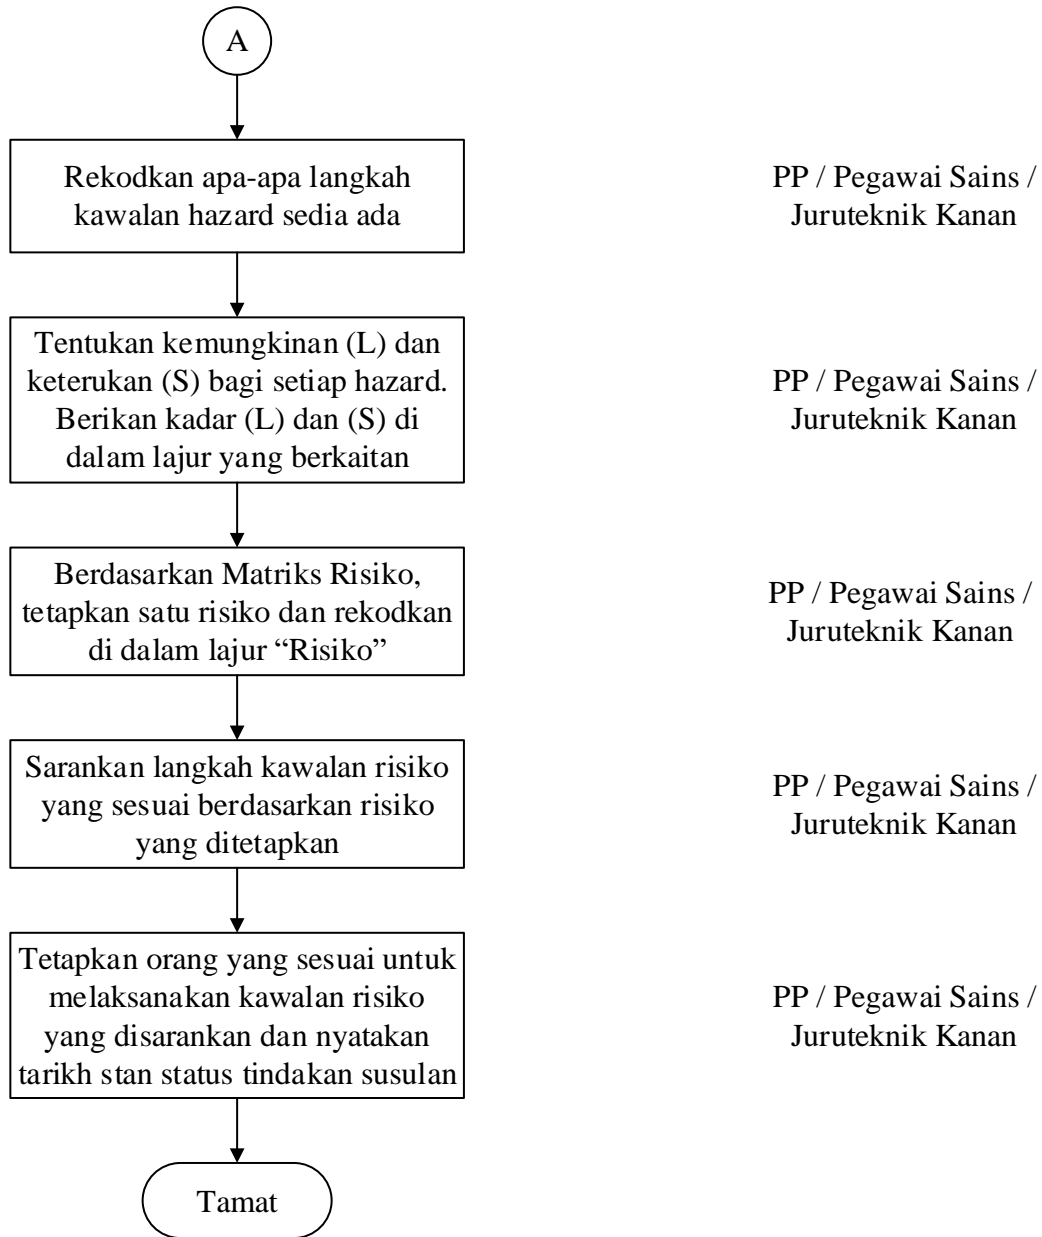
A

Rekodkan apa-apa langkah kawalan hazard sedia ada

PP / Pegawai Sains / Juruteknik Kanan

Tentukan kemungkinan (L) dan keterukan (S) bagi setiap hazard. Berikan kadar (L) dan (S) di dalam lajur yang berkaitan

PP / Pegawai Sains / Juruteknik Kanan

Berdasarkan Matriks Risiko, tetapkan satu risiko dan rekodkan di dalam lajur "Risiko"

PP / Pegawai Sains / Juruteknik Kanan

Sarankan langkah kawalan risiko yang sesuai berdasarkan risiko yang ditetapkan

PP / Pegawai Sains / Juruteknik Kanan

Tetapkan orang yang sesuai untuk melaksanakan kawalan risiko yang disarankan dan nyatakan tarikh stan status tindakan susulan

PP / Pegawai Sains / Juruteknik Kanan

Tamat